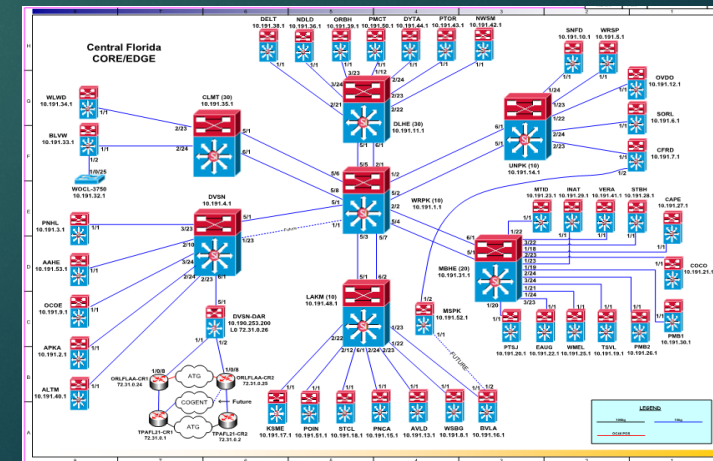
Central Florida
CORE/EDGE

DELT 10.191.39.1
NDLD 10.191.36.1
ORBH 10.191.39.1
PMCT 10.191.50.1
DYTA 10.191.44.1
PTOR 10.191.43.1
NWSM 10.191.42.1

1/1
1/1
3/23
1/1
1/12
1/1
1/1
3/24
2/24
2/23
2/22
2/21

DLHE (30)
10.191.11.1

SNFD 10.191.10.1
WRSP 10.191.5.1
OVDO 10.191.12.1
SORL 10.191.6.1
CFRD 10.191.7.1

1/1
1/1
1/24
1/23
1/22
2/24
2/23
6/1
6/2

UNPK (10)
10.191.14.1

WLWD 10.191.34.1
BLVW 10.191.33.1
1/1
1/1
1/2
1/0/25
WOCL-3750
10.191.32.1

CLMT (30)
10.191.35.1
2/23
2/24
5/1
6/1

5/5
2/1
5/6
5/1
5/2
2/2
5/4
5/3
5/7
6/1

WRPK (10)
10.191.1.1

DVSN
10.191.4.1
PNHL 10.191.3.1
AAHE 10.191.53.1
OCOE 10.191.9.1
APKA 10.191.2.1
ALTM 10.191.40.1
3/23
2/10
3/24
2/24
2/23
2/21
1/23
6/1
1/1
1/1
1/1
1/1
1/1

DVSN-DAR
10.190.253.200
L0 72.31.0.26

ORLFLAA-CR1 72.31.0.34
ORLFLAA-CR2 72.31.0.25
ATG
COGENT
Future
ATG
TPAFL21-CR1 72.31.0.1
TPAFL21-CR2 72.31.0.2
1/0/8
1/0/8

LAKM (10)
10.191.48.1
6/1
6/2
2/22
2/12
6/1
2/24
2/23
1/23

KSME 10.191.17.1
POIN 10.191.51.1
STCL 10.191.18.1
PNCA 10.191.15.1
AVLD 10.191.13.1
WSBG 10.191.8.1
BVLA 10.191.16.1
1/1
1/1
1/1
1/1
1/1
1/1
1/2

MSPK
10.191.52.1
FUTURE

MBHE (20)
10.191.31.1
1/22
1/22
1/18
3/23
1/19
2/24
1/20
3/24
1/21
1/24
3/23

MTID 10.191.23.1
INAT 10.191.29.1
VERA 10.191.41.1
STBH 10.191.28.1
CAPE 10.191.27.1
COCO 10.191.21.1
PTSJ 10.191.20.1
EAUG 10.191.22.1
WMEL 10.191.25.1
TSVL 10.191.19.1
PMB2 10.191.26.1
PMB1 10.191.30.1

LEGEND